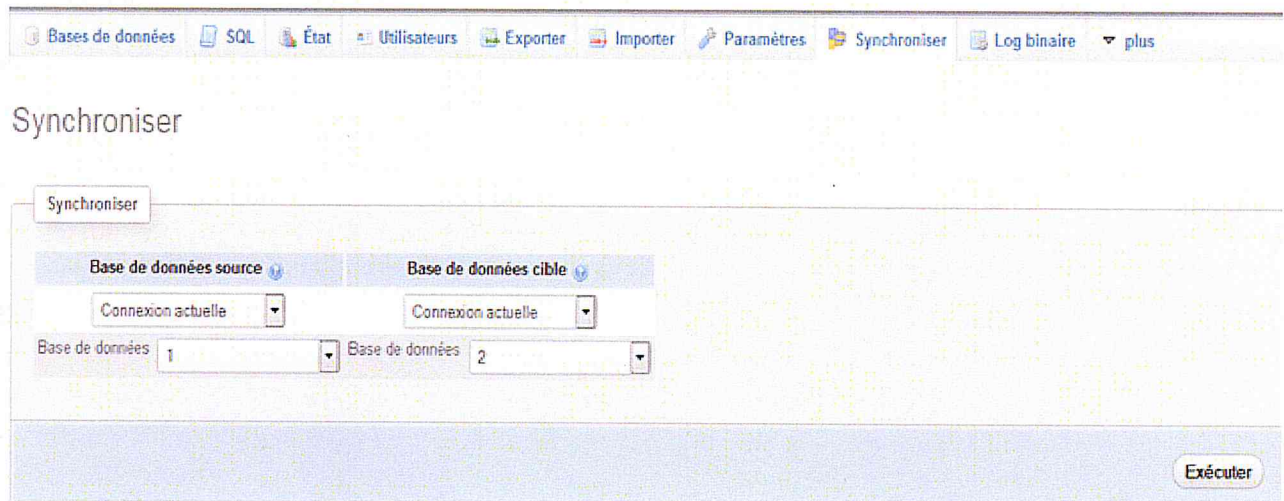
Bases de données SQL État Utilisateurs Exporter Importer Paramètres Synchroniser Log binaire plus

Synchroniser

Synchroniser

| Base de données source | Base de données cible |
|---|---|
| Connexion actuelle | Connexion actuelle |
| Base de données 1 | Base de données 2 |

Exécuter